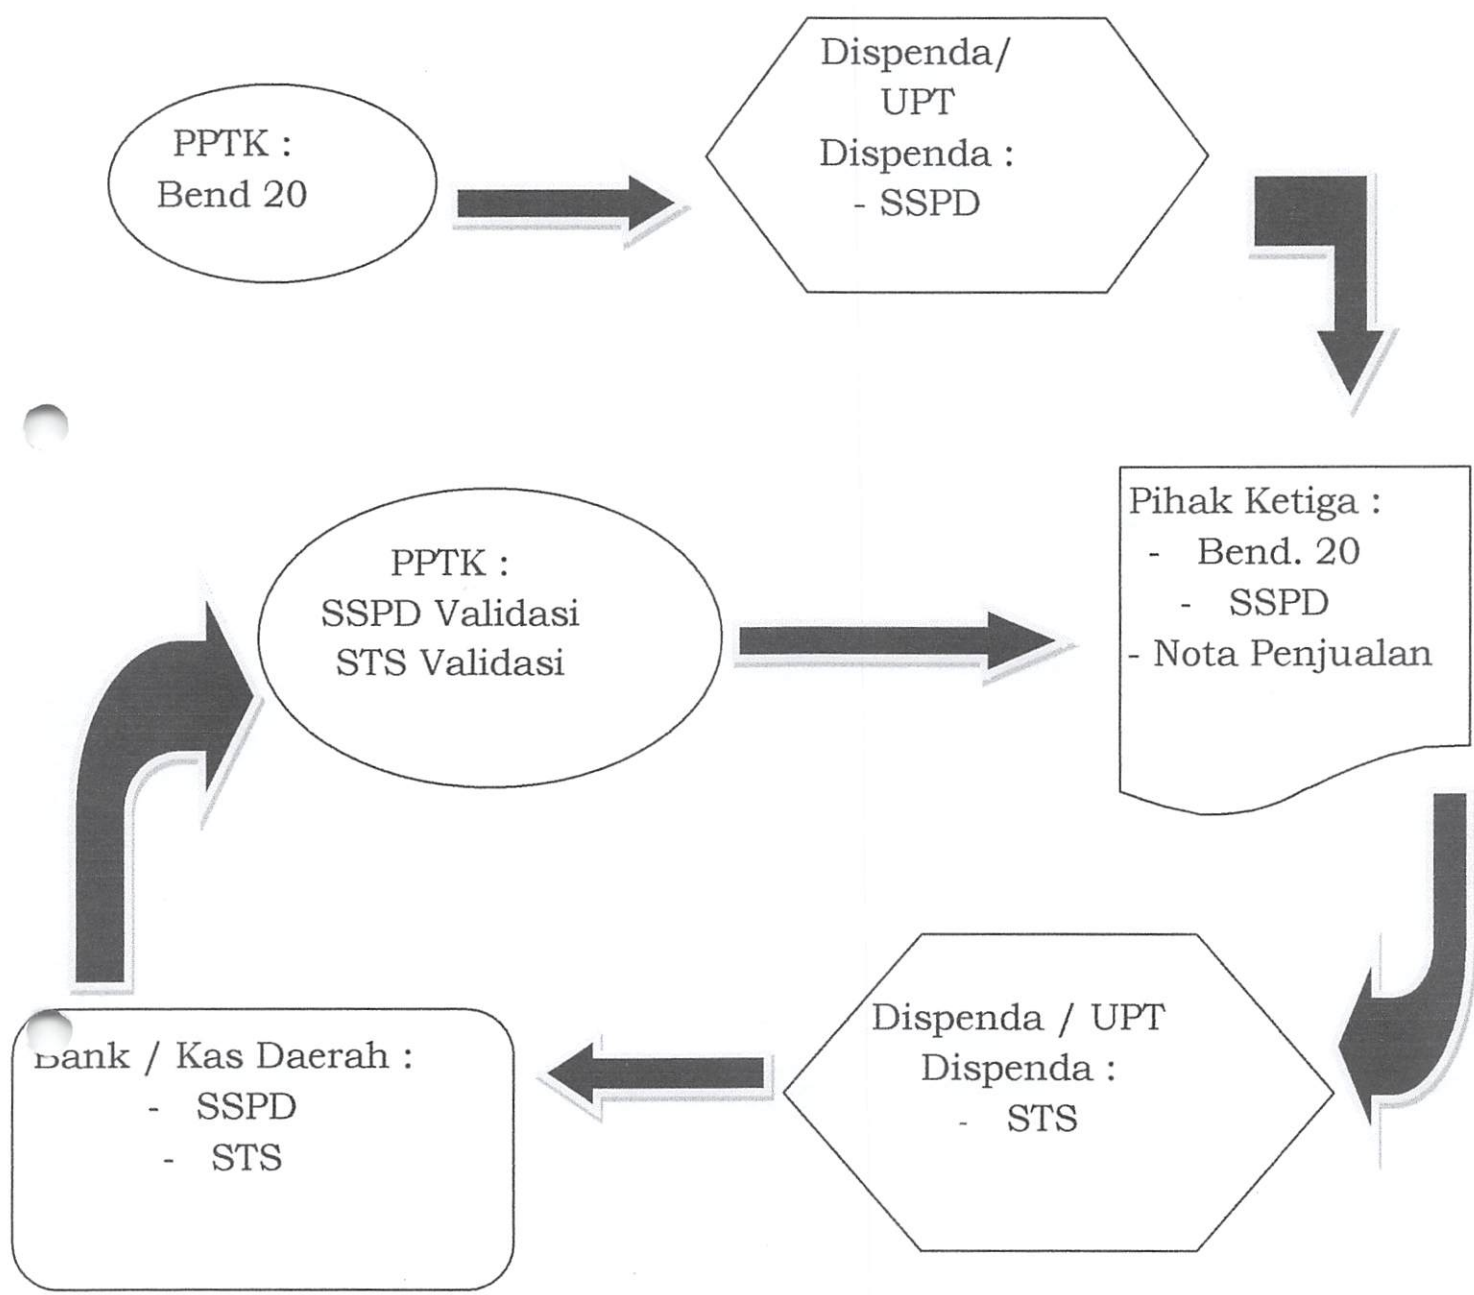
PPTK :
Bend 20

Dispenda/
UPT
Dispenda :
- SSPD

Pihak Ketiga :
- Bend. 20
- SSPD
- Nota Penjualan

PPTK :
SSPD Validasi
STS Validasi

Dispenda / UPT
Dispenda :
- STS

Bank / Kas Daerah :
- SSPD
- STS